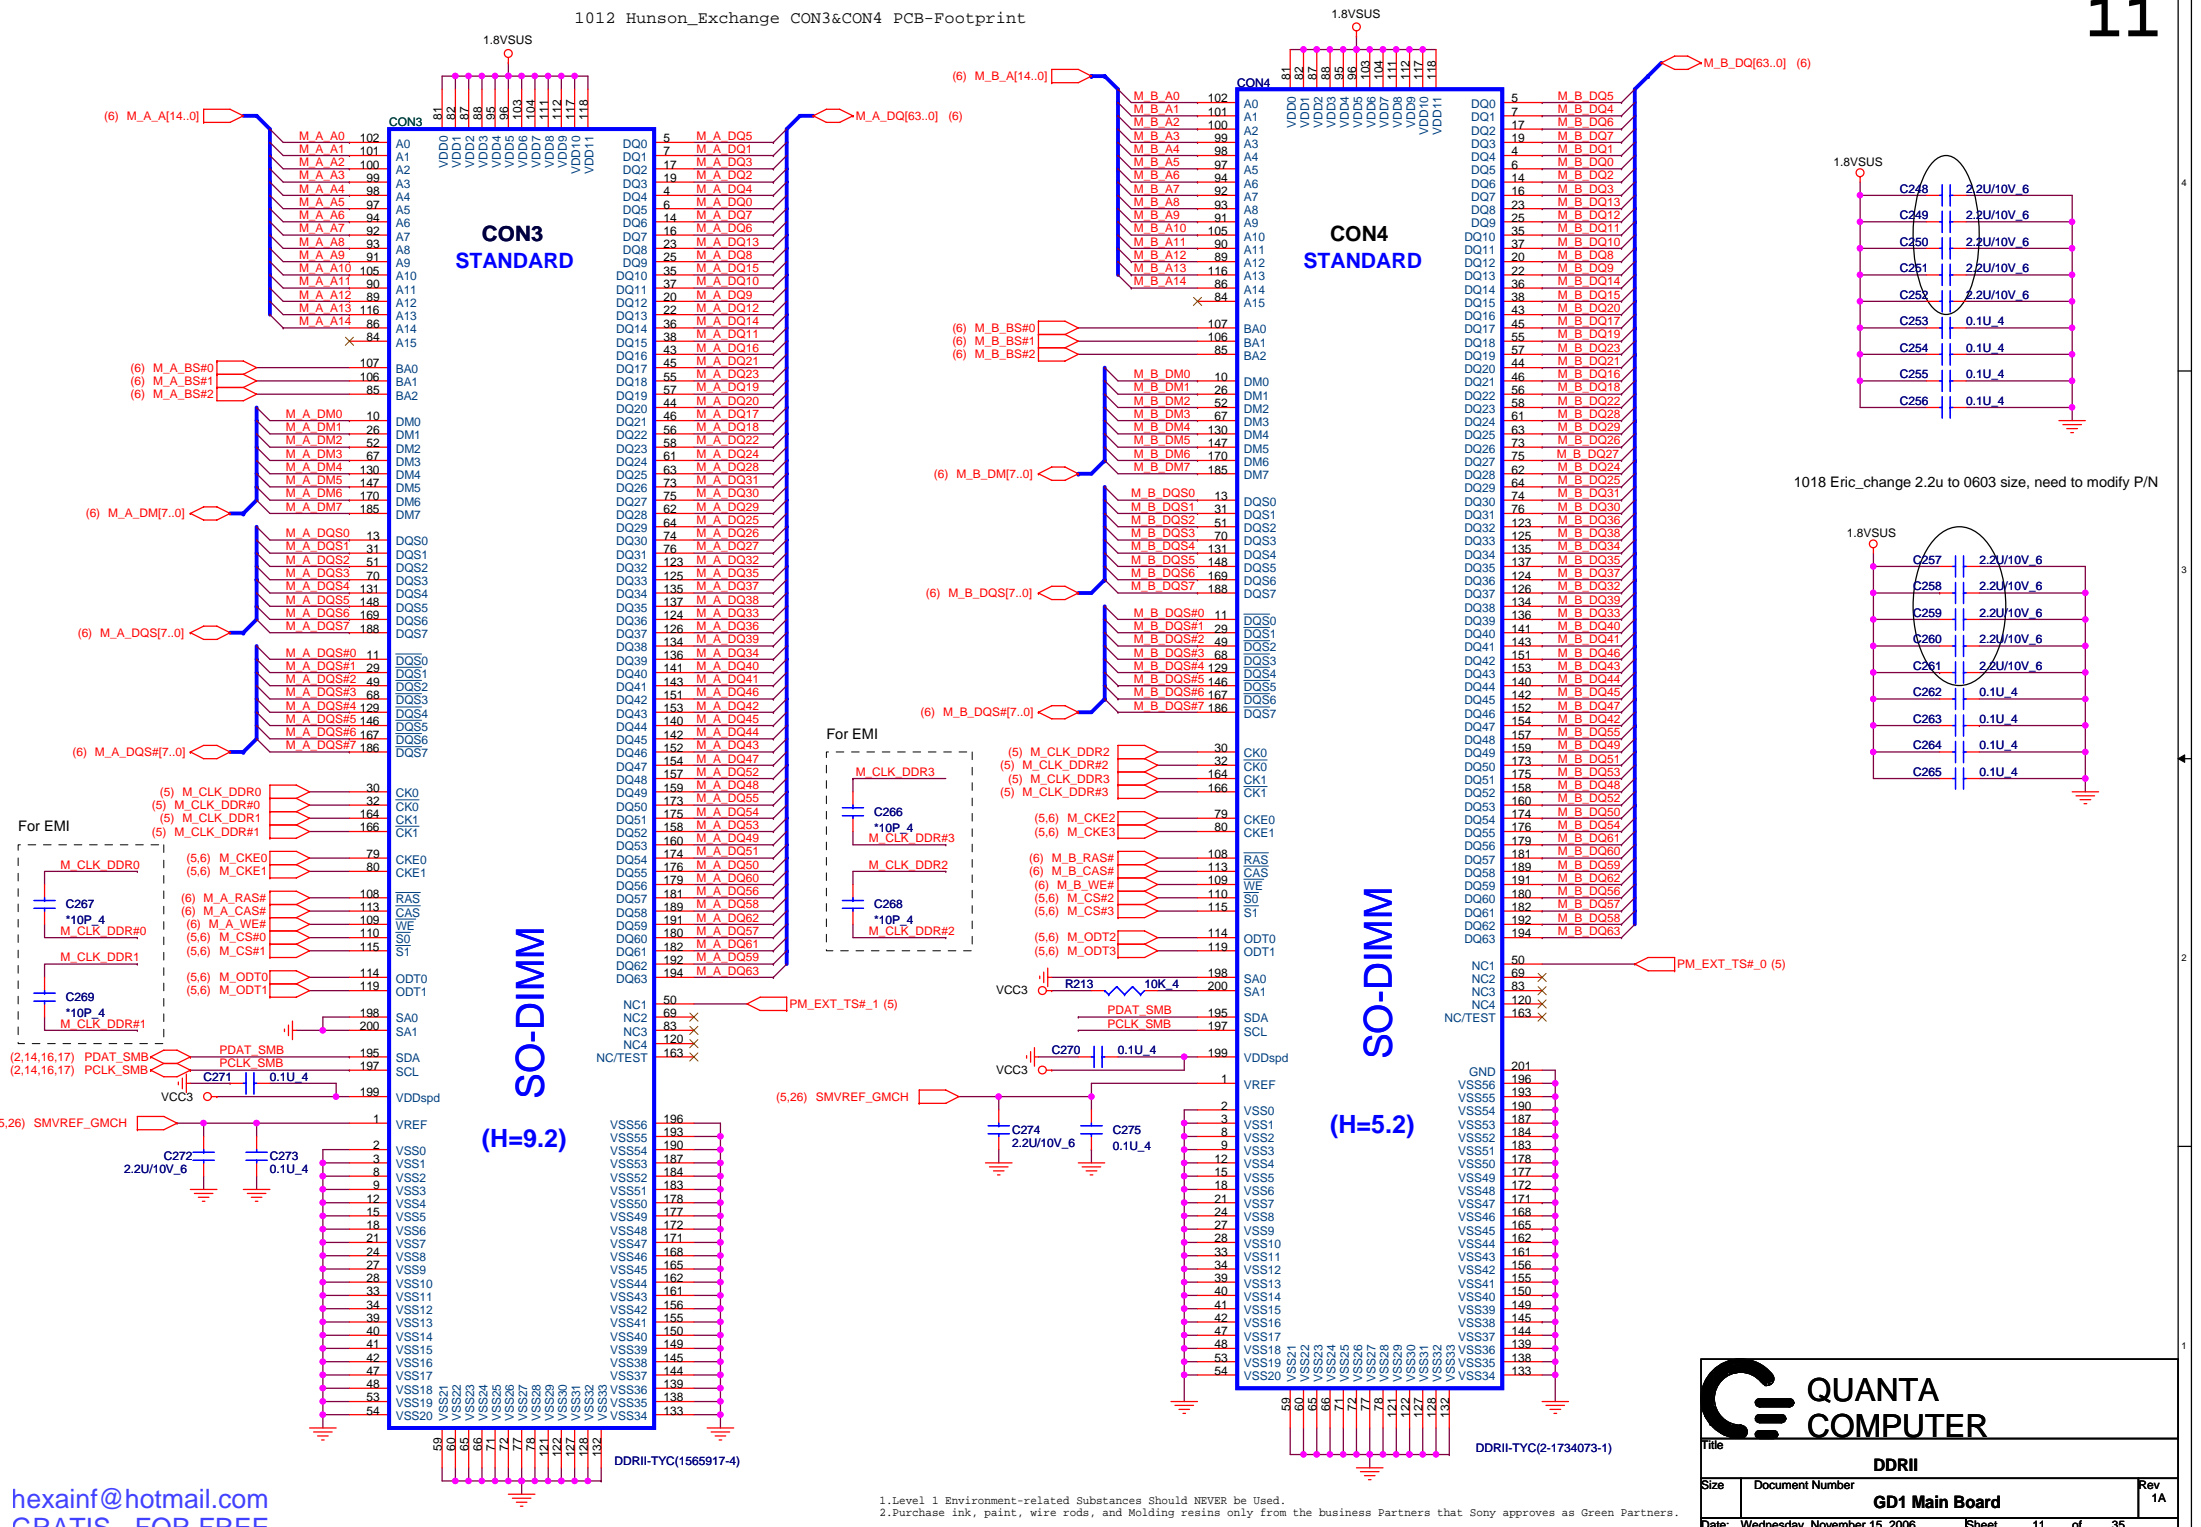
1012 Hunson_Exchange CON3&CON4 PCB-Footprint

11

1.8VSUS

CON3
STANDARD

SO-DIMM

(H=9.2)

(6) M_A_A[14..0]

M_A_A0 102 A0
M_A_A1 101 A1
M_A_A2 100 A2
M_A_A3 99 A3
M_A_A4 98 A4
M_A_A5 97 A5
M_A_A6 94 A6
M_A_A7 92 A7
M_A_A8 93 A8
M_A_A9 91 A9
M_A_A10 105 A10
M_A_A11 90 A11
M_A_A12 89 A12
M_A_A13 116 A13
M_A_A14 86 A14
84 A15

(6) M_A_BS#0 107 BA0
(6) M_A_BS#1 106 BA1
(6) M_A_BS#2 85 BA2

M_A_DM0 10 DM0
M_A_DM1 26 DM1
M_A_DM2 52 DM2
M_A_DM3 67 DM3
M_A_DM4 130 DM4
M_A_DM5 147 DM5
M_A_DM6 170 DM6
M_A_DM7 185 DM7
(6) M_A_DM[7..0]

M_A_DQS0 13 DQS0
M_A_DQS1 31 DQS1
M_A_DQS2 51 DQS2
M_A_DQS3 70 DQS3
M_A_DQS4 131 DQS4
M_A_DQS5 148 DQS5
M_A_DQS6 169 DQS6
M_A_DQS7 188 DQS7
(6) M_A_DQS[7..0]

M_A_DQS#0 11 DQS0
M_A_DQS#1 29 DQS1
M_A_DQS#2 49 DQS2
M_A_DQS#3 68 DQS3
M_A_DQS#4 129 DQS4
M_A_DQS#5 146 DQS5
M_A_DQS#6 167 DQS6
M_A_DQS#7 186 DQS7
(6) M_A_DQS#[7..0]

(5) M_CLK_DDR0 30 CK0
(5) M_CLK_DDR#0 32 CK0
(5) M_CLK_DDR1 164 CK1
(5) M_CLK_DDR#1 166 CK1

(5,6) M_CKE0 79 CKE0
(5,6) M_CKE1 80 CKE1

(6) M_A_RAS# 108 RAS
(6) M_A_CAS# 113 CAS
(6) M_A_WE# 109 WE
(5,6) M_CS#0 110 S0
(5,6) M_CS#1 115 S1

(5,6) M_ODT0 114 ODT0
(5,6) M_ODT1 119 ODT1

198 SA0
200 SA1

(2,14,16,17) PDAT_SMB 195 SDA
(2,14,16,17) PCLK_SMB 197 SCL

C271 0.1U_4
VCC3 199 VDDspd

(5,26) SMVREF_GMCH 1 VREF

C272 2.2U/10V_6
C273 0.1U_4

For EMI
M_CLK_DDR0
C267 *10P_4
M_CLK_DDR#0
M_CLK_DDR1
C269 *10P_4
M_CLK_DDR#1

VDD0 VDD1 VDD2 VDD3 VDD4 VDD5 VDD6 VDD7 VDD8 VDD9 VDD10 VDD11
81 82 87 88 95 96 103 104 111 112 117 118

DQ0 5 M_A_DQ5
DQ1 7 M_A_DQ1
DQ2 17 M_A_DQ3
DQ3 19 M_A_DQ2
DQ4 4 M_A_DQ4
DQ5 6 M_A_DQ0
DQ6 14 M_A_DQ7
DQ7 16 M_A_DQ6
DQ8 23 M_A_DQ13
DQ9 25 M_A_DQ8
DQ10 35 M_A_DQ15
DQ11 37 M_A_DQ10
DQ12 20 M_A_DQ9
DQ13 22 M_A_DQ12
DQ14 36 M_A_DQ14
DQ15 38 M_A_DQ11
DQ16 43 M_A_DQ16
DQ17 45 M_A_DQ21
DQ18 55 M_A_DQ23
DQ19 57 M_A_DQ19
DQ20 44 M_A_DQ20
DQ21 46 M_A_DQ17
DQ22 56 M_A_DQ18
DQ23 58 M_A_DQ22
DQ24 61 M_A_DQ24
DQ25 63 M_A_DQ28
DQ26 73 M_A_DQ31
DQ27 75 M_A_DQ30
DQ28 62 M_A_DQ29
DQ29 64 M_A_DQ25
DQ30 74 M_A_DQ26
DQ31 76 M_A_DQ27
DQ32 123 M_A_DQ32
DQ33 125 M_A_DQ37
DQ34 135 M_A_DQ38
DQ35 137 M_A_DQ33
DQ36 124 M_A_DQ36
DQ37 126 M_A_DQ39
DQ38 134 M_A_DQ34
DQ39 136 M_A_DQ35
DQ40 141 M_A_DQ40
DQ41 143 M_A_DQ41
DQ42 151 M_A_DQ46
DQ43 153 M_A_DQ42
DQ44 140 M_A_DQ45
DQ45 142 M_A_DQ44
DQ46 152 M_A_DQ43
DQ47 154 M_A_DQ47
DQ48 157 M_A_DQ52
DQ49 159 M_A_DQ48
DQ50 173 M_A_DQ55
DQ51 175 M_A_DQ54
DQ52 158 M_A_DQ53
DQ53 160 M_A_DQ49
DQ54 174 M_A_DQ51
DQ55 176 M_A_DQ50
DQ56 179 M_A_DQ60
DQ57 181 M_A_DQ56
DQ58 189 M_A_DQ58
DQ59 191 M_A_DQ62
DQ60 180 M_A_DQ57
DQ61 182 M_A_DQ61
DQ62 192 M_A_DQ59
DQ63 194 M_A_DQ63
M_A_DQ[63..0] (6)

NC1 50 PM_EXT_TS#_1 (5)
NC2 69
NC3 83
NC4 120
NC/TEST 163

VSS0 2, VSS1 3, VSS2 8, VSS3 9, VSS4 12, VSS5 15, VSS6 18, VSS7 21, VSS8 24, VSS9 27, VSS10 28, VSS11 33, VSS12 34, VSS13 39, VSS14 40, VSS15 41, VSS16 42, VSS17 47, VSS18 48, VSS19 53, VSS20 54
VSS21 VSS22 VSS23 VSS24 VSS25 VSS26 VSS27 VSS28 VSS29 VSS30 VSS31 VSS32
59 60 65 66 71 72 77 78 121 122 127 128 132
VSS56 196, VSS55 193, VSS54 190, VSS53 187, VSS52 184, VSS51 183, VSS50 178, VSS49 177, VSS48 172, VSS47 171, VSS46 168, VSS45 165, VSS44 162, VSS43 161, VSS42 156, VSS41 155, VSS40 150, VSS39 149, VSS38 145, VSS37 144, VSS36 139, VSS35 138, VSS34 133

DDRII-TYC(1565917-4)

For EMI
M_CLK_DDR3
C266 *10P_4
M_CLK_DDR#3
M_CLK_DDR2
C268 *10P_4
M_CLK_DDR#2

1.8VSUS

CON4
STANDARD

SO-DIMM

(H=5.2)

(6) M_B_A[14..0]
M_B_A0 102 A0
M_B_A1 101 A1
M_B_A2 100 A2
M_B_A3 99 A3
M_B_A4 98 A4
M_B_A5 97 A5
M_B_A6 94 A6
M_B_A7 92 A7
M_B_A8 93 A8
M_B_A9 91 A9
M_B_A10 105 A10
M_B_A11 90 A11
M_B_A12 89 A12
M_B_A13 116 A13
M_B_A14 86 A14
84 A15

(6) M_B_BS#0 107 BA0
(6) M_B_BS#1 106 BA1
(6) M_B_BS#2 85 BA2

M_B_DM0 10 DM0
M_B_DM1 26 DM1
M_B_DM2 52 DM2
M_B_DM3 67 DM3
M_B_DM4 130 DM4
M_B_DM5 147 DM5
M_B_DM6 170 DM6
M_B_DM7 185 DM7
(6) M_B_DM[7..0]

M_B_DQS0 13 DQS0
M_B_DQS1 31 DQS1
M_B_DQS2 51 DQS2
M_B_DQS3 70 DQS3
M_B_DQS4 131 DQS4
M_B_DQS5 148 DQS5
M_B_DQS6 169 DQS6
M_B_DQS7 188 DQS7
(6) M_B_DQS[7..0]

M_B_DQS#0 11 DQS0
M_B_DQS#1 29 DQS1
M_B_DQS#2 49 DQS2
M_B_DQS#3 68 DQS3
M_B_DQS#4 129 DQS4
M_B_DQS#5 146 DQS5
M_B_DQS#6 167 DQS6
M_B_DQS#7 186 DQS7
(6) M_B_DQS#[7..0]

(5) M_CLK_DDR2 30 CK0
(5) M_CLK_DDR#2 32 CK0
(5) M_CLK_DDR3 164 CK1
(5) M_CLK_DDR#3 166 CK1

(5,6) M_CKE2 79 CKE0
(5,6) M_CKE3 80 CKE1

(6) M_B_RAS# 108 RAS
(6) M_B_CAS# 113 CAS
(6) M_B_WE# 109 WE
(5,6) M_CS#2 110 S0
(5,6) M_CS#3 115 S1

(5,6) M_ODT2 114 ODT0
(5,6) M_ODT3 119 ODT1

VCC3 R213 10K_4 198 SA0
200 SA1
PDAT_SMB 195 SDA
PCLK_SMB 197 SCL
VCC3 C270 0.1U_4 199 VDDspd
(5,26) SMVREF_GMCH 1 VREF
C274 2.2U/10V_6
C275 0.1U_4

VDD0 VDD1 VDD2 VDD3 VDD4 VDD5 VDD6 VDD7 VDD8 VDD9 VDD10 VDD11
81 82 87 88 95 96 103 104 111 112 117 118

DQ0 5 M_B_DQ5
DQ1 7 M_B_DQ4
DQ2 17 M_B_DQ6
DQ3 19 M_B_DQ7
DQ4 4 M_B_DQ1
DQ5 6 M_B_DQ0
DQ6 14 M_B_DQ2
DQ7 16 M_B_DQ3
DQ8 23 M_B_DQ13
DQ9 25 M_B_DQ12
DQ10 35 M_B_DQ11
DQ11 37 M_B_DQ10
DQ12 20 M_B_DQ8
DQ13 22 M_B_DQ9
DQ14 36 M_B_DQ14
DQ15 38 M_B_DQ15
DQ16 43 M_B_DQ20
DQ17 45 M_B_DQ17
DQ18 55 M_B_DQ19
DQ19 57 M_B_DQ23
DQ20 44 M_B_DQ21
DQ21 46 M_B_DQ16
DQ22 56 M_B_DQ18
DQ23 58 M_B_DQ22
DQ24 61 M_B_DQ28
DQ25 63 M_B_DQ29
DQ26 73 M_B_DQ26
DQ27 75 M_B_DQ27
DQ28 62 M_B_DQ24
DQ29 64 M_B_DQ25
DQ30 74 M_B_DQ31
DQ31 76 M_B_DQ30
DQ32 123 M_B_DQ36
DQ33 125 M_B_DQ38
DQ34 135 M_B_DQ34
DQ35 137 M_B_DQ35
DQ36 124 M_B_DQ37
DQ37 126 M_B_DQ32
DQ38 134 M_B_DQ39
DQ39 136 M_B_DQ33
DQ40 141 M_B_DQ40
DQ41 143 M_B_DQ41
DQ42 151 M_B_DQ46
DQ43 153 M_B_DQ43
DQ44 140 M_B_DQ44
DQ45 142 M_B_DQ45
DQ46 152 M_B_DQ47
DQ47 154 M_B_DQ42
DQ48 157 M_B_DQ55
DQ49 159 M_B_DQ49
DQ50 173 M_B_DQ51
DQ51 175 M_B_DQ53
DQ52 158 M_B_DQ48
DQ53 160 M_B_DQ52
DQ54 174 M_B_DQ50
DQ55 176 M_B_DQ54
DQ56 179 M_B_DQ61
DQ57 181 M_B_DQ60
DQ58 189 M_B_DQ59
DQ59 191 M_B_DQ62
DQ60 180 M_B_DQ56
DQ61 182 M_B_DQ57
DQ62 192 M_B_DQ58
DQ63 194 M_B_DQ63
M_B_DQ[63..0] (6)

NC1 50 PM_EXT_TS#_0 (5)
NC2 69
NC3 83
NC4 120
NC/TEST 163

GND 201
VSS56 196, VSS55 193, VSS54 190, VSS53 187, VSS52 184, VSS51 183, VSS50 178, VSS49 177, VSS48 172, VSS47 171, VSS46 168, VSS45 165, VSS44 162, VSS43 161, VSS42 156, VSS41 155, VSS40 150, VSS39 149, VSS38 145, VSS37 144, VSS36 139, VSS35 138, VSS34 133
VSS0 2, VSS1 3, VSS2 8, VSS3 9, VSS4 12, VSS5 15, VSS6 18, VSS7 21, VSS8 24, VSS9 27, VSS10 28, VSS11 33, VSS12 34, VSS13 39, VSS14 40, VSS15 41, VSS16 42, VSS17 47, VSS18 48, VSS19 53, VSS20 54
VSS21 VSS22 VSS23 VSS24 VSS25 VSS26 VSS27 VSS28 VSS29 VSS30 VSS31 VSS32 VSS33
59 60 65 66 71 72 77 78 121 122 127 128 132

DDRII-TYC(2-1734073-1)

1.8VSUS
C248 2.2U/10V_6
C249 2.2U/10V_6
C250 2.2U/10V_6
C251 2.2U/10V_6
C252 2.2U/10V_6
C253 0.1U_4
C254 0.1U_4
C255 0.1U_4
C256 0.1U_4

1018 Eric_change 2.2u to 0603 size, need to modify P/N

1.8VSUS
C257 2.2U/10V_6
C258 2.2U/10V_6
C259 2.2U/10V_6
C260 2.2U/10V_6
C261 2.2U/10V_6
C262 0.1U_4
C263 0.1U_4
C264 0.1U_4
C265 0.1U_4

4
3
2
1

QUANTA COMPUTER
Title
DDRII
Size Document Number Rev
GD1 Main Board 1A
Date: Wednesday, November 15, 2006 Sheet 11 of 35

1.Level 1 Environment-related Substances Should NEVER be Used.
2.Purchase ink, paint, wire rods, and Molding resins only from the business Partners that Sony approves as Green Partners.

hexainf@hotmail.com
GRATIS - FOR FREE